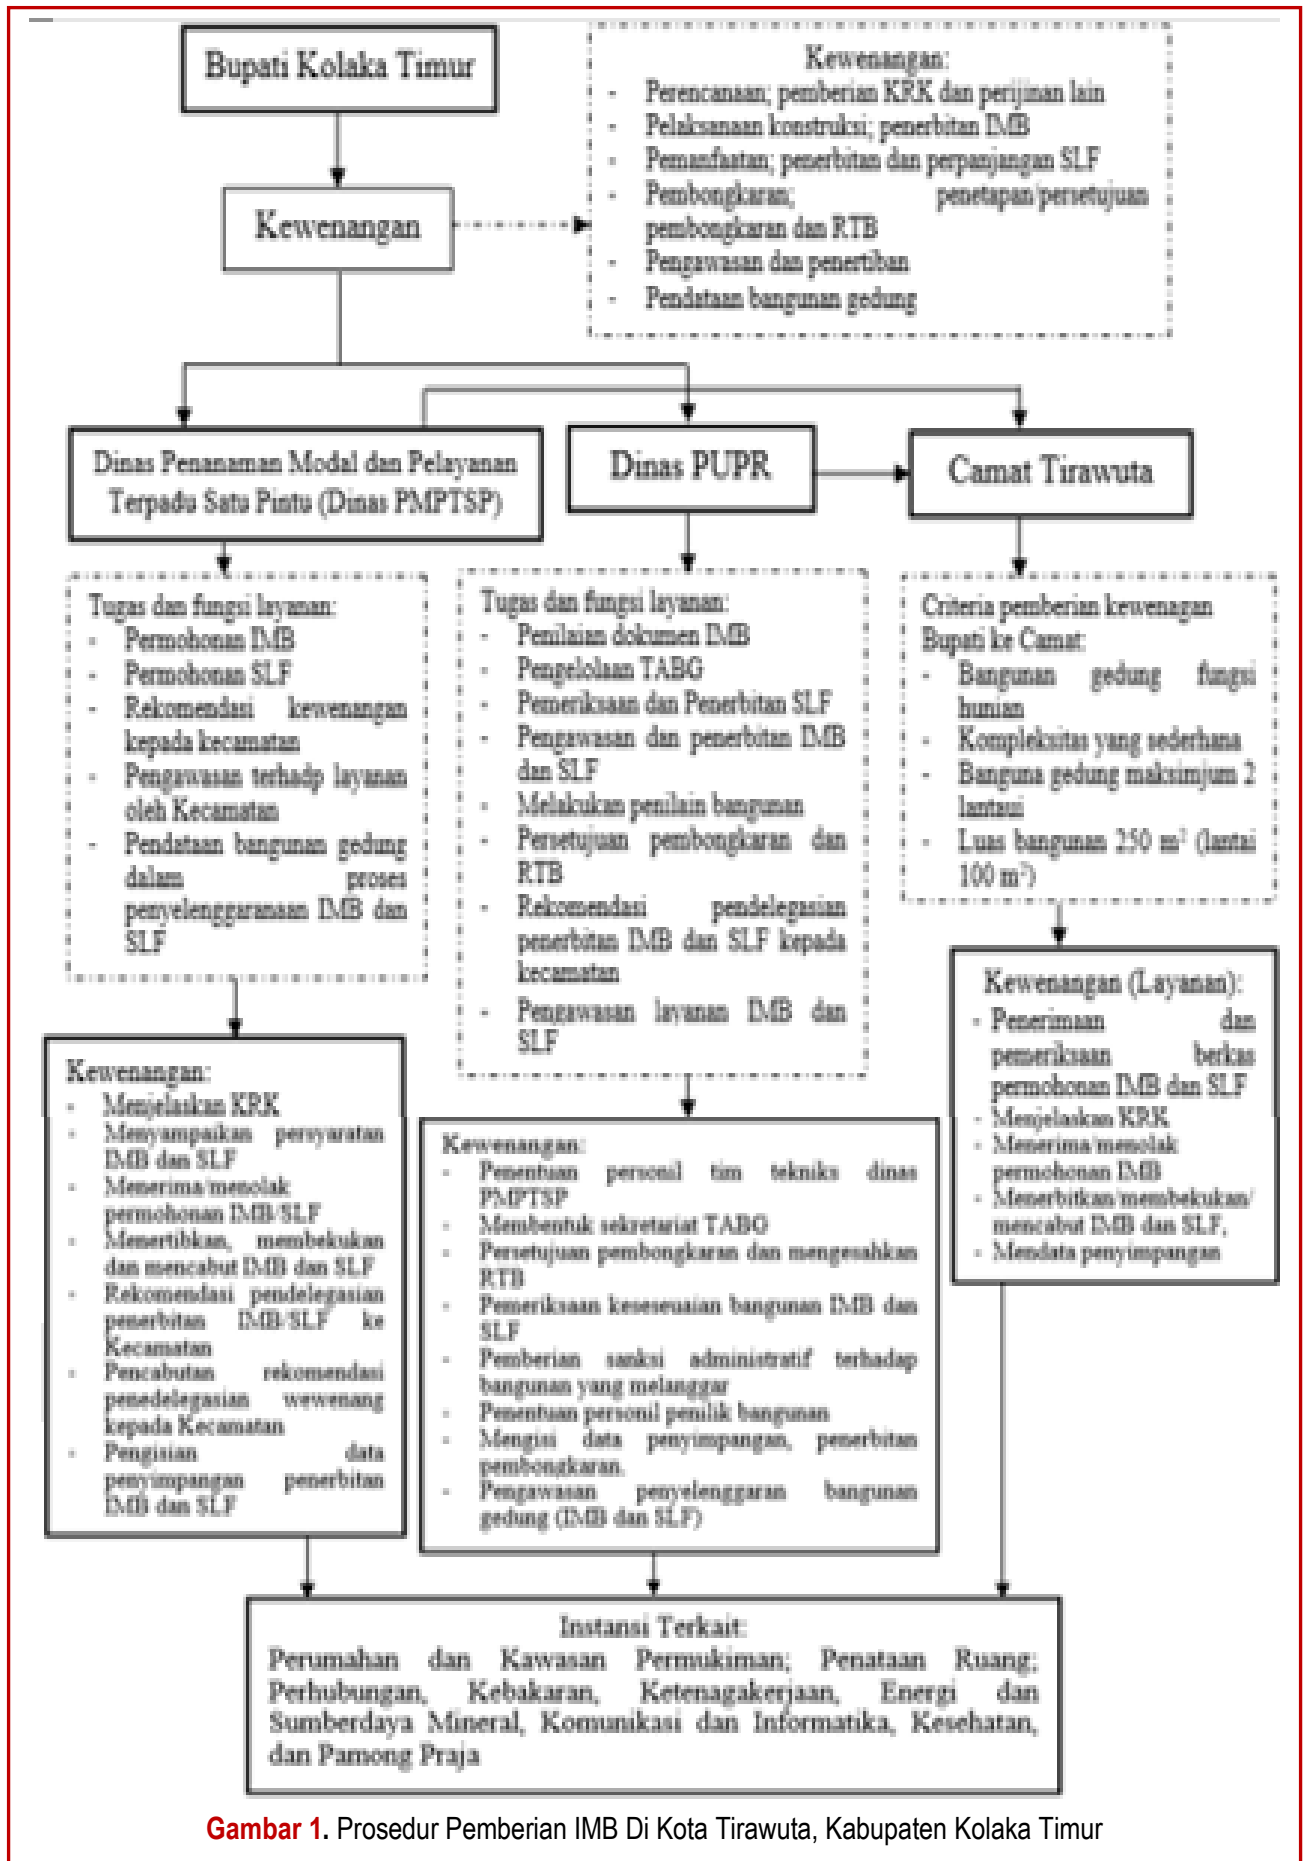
Bupati Kolaka Timur

Kewenangan

Kewenangan:
- Perencanaan; pemberian KRK dan perijinan lain
- Pelaksanaan konstruksi; penerbitan IMB
- Pemanfaatan; penerbitan dan perpanjangan SLF
- Pembongkaran; penetapan/persetujuan pembongkaran dan RTB
- Pengawasan dan penertiban
- Pendataan bangunan gedung

Dinas Penanaman Modal dan Pelayanan Terpadu Satu Pintu (Dinas PMPTSP)

Dinas PUPR

Camat Tirawuta

Tugas dan fungsi layanan:
- Permohonan IMB
- Permohonan SLF
- Rekomendasi kewenangan kepada kecamatan
- Pengawasan terhadp layanan oleh Kecamatan
- Pendataan bangunan gedung dalam proses penyelenggaranaan IMB dan SLF

Tugas dan fungsi layanan:
- Penilaian dokumen IMB
- Pengelolaan TABG
- Pemeriksaan dan Penerbitan SLF
- Pengawasan dan penerbitan IMB dan SLF
- Melakukan penilain bangunan
- Persetujuan pembongkaran dan RTB
- Rekomendasi pendelegasian penerbitan IMB dan SLF kepada kecamatan
- Pengawasan layanan IMB dan SLF

Criteria pemberian kewenangan Bupati ke Camat:
- Bangunan gedung fungsi hunian
- Kompleksitas yang sederhana
- Banguna gedung maksimjum 2 lantai
- Luas bangunan 250 m$^2$ (lantai 100 m$^2$)

Kewenangan:
- Menjelaskan KRK
- Menyampaikan persyaratan IMB dan SLF
- Menerima/menolak permohonan IMB/SLF
- Menertibkan, membekukan dan mencabut IMB dan SLF
- Rekomendasi pendelegasian penerbitan IMB/SLF ke Kecamatan
- Pencabutan rekomendasi penedelegasian wewenang kepada Kecamatan
- Pengisian data penyimpangan penerbitan IMB dan SLF

Kewenangan:
- Penentuan personil tim tekniks dinas PMPTSP
- Membentuk sekretariat TABG
- Persetujuan pembongkaran dan mengesahkan RTB
- Pemeriksaan kesesuaian bangunan IMB dan SLF
- Pemberian sanksi administratif terhadap bangunan yang melanggar
- Penentuan personil pemilik bangunan
- Mengisi data penyimpangan, penerbitan pembongkaran.
- Pengawasan penyelenggaran bangunan gedung (IMB dan SLF)

Kewenangan (Layanan):
- Penerimaan dan pemeriksaan berkas permohonan IMB dan SLF
- Menjelaskan KRK
- Menerima/menolak permohonan IMB
- Menerbitkan/membekukan/mencabut IMB dan SLF,
- Mendata penyimpangan

Instansi Terkait:
Perumahan dan Kawasan Permukiman; Penataan Ruang; Perhubungan, Kebakaran, Ketenagakerjaan, Energi dan Sumberdaya Mineral, Komunikasi dan Informatika, Kesehatan, dan Pamong Praja

Gambar 1. Prosedur Pemberian IMB Di Kota Tirawuta, Kabupaten Kolaka Timur